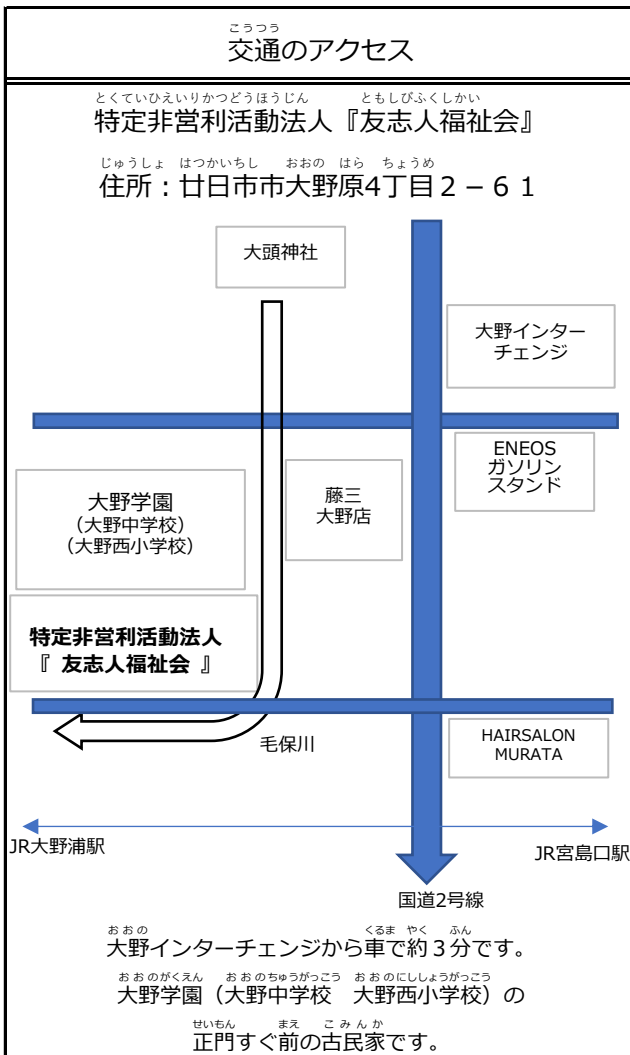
こうつう
交通のアクセス

とくていひえいりかつどうほうじん　ともしびふくしかい
特定非営利活動法人『友志人福祉会』

じゅうしょ　はつかいちし　おおの　はら　ちょうめ
住所：廿日市市大野原4丁目２－６１

大頭神社

大野インターチェンジ

ENEOS
ガソリンスタンド

大野学園
（大野中学校）
（大野西小学校）

藤三
大野店

特定非営利活動法人
『 友志人福祉会 』

毛保川

HAIRSALON MURATA

JR大野浦駅

JR宮島口駅

国道2号線

おおの　くるま　やく　ふん
大野インターチェンジから車で約３分です。

おおのがくえん　おおのちゅうがっこう　おおのにししょうがっこう
大野学園（大野中学校　大野西小学校）の

せいもん　まえ　こみんか
正門すぐ前の古民家です。